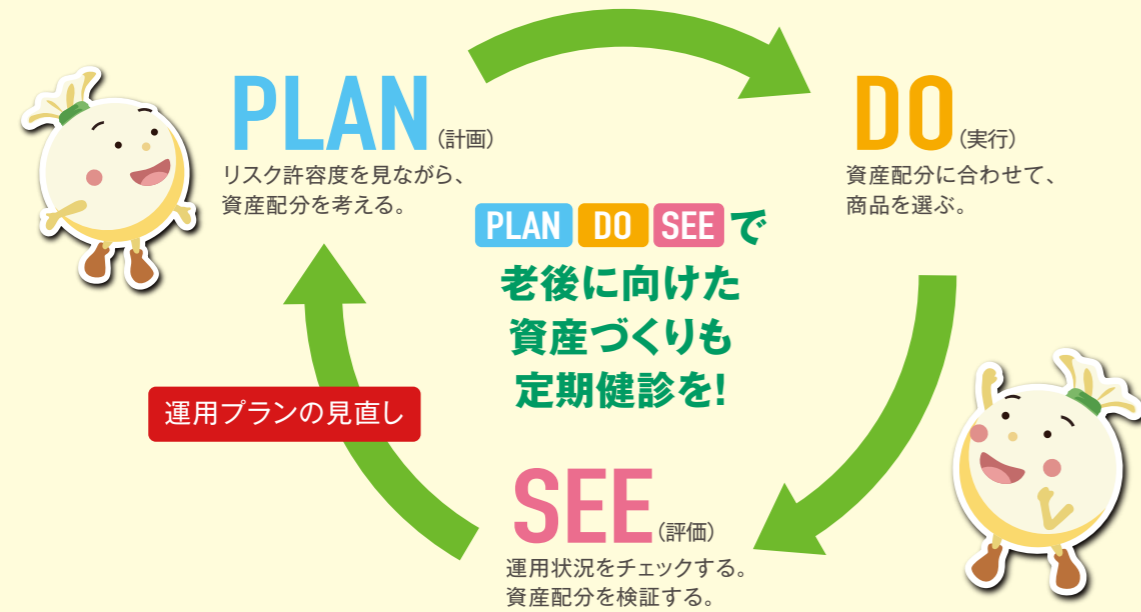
PLAN（計画）
リスク許容度を見ながら、資産配分を考える。

DO（実行）
資産配分に合わせて、商品を選ぶ。

PLAN DO SEEで
老後に向けた
資産づくりも
定期健診を!

運用プランの見直し

SEE（評価）
運用状況をチェックする。資産配分を検証する。